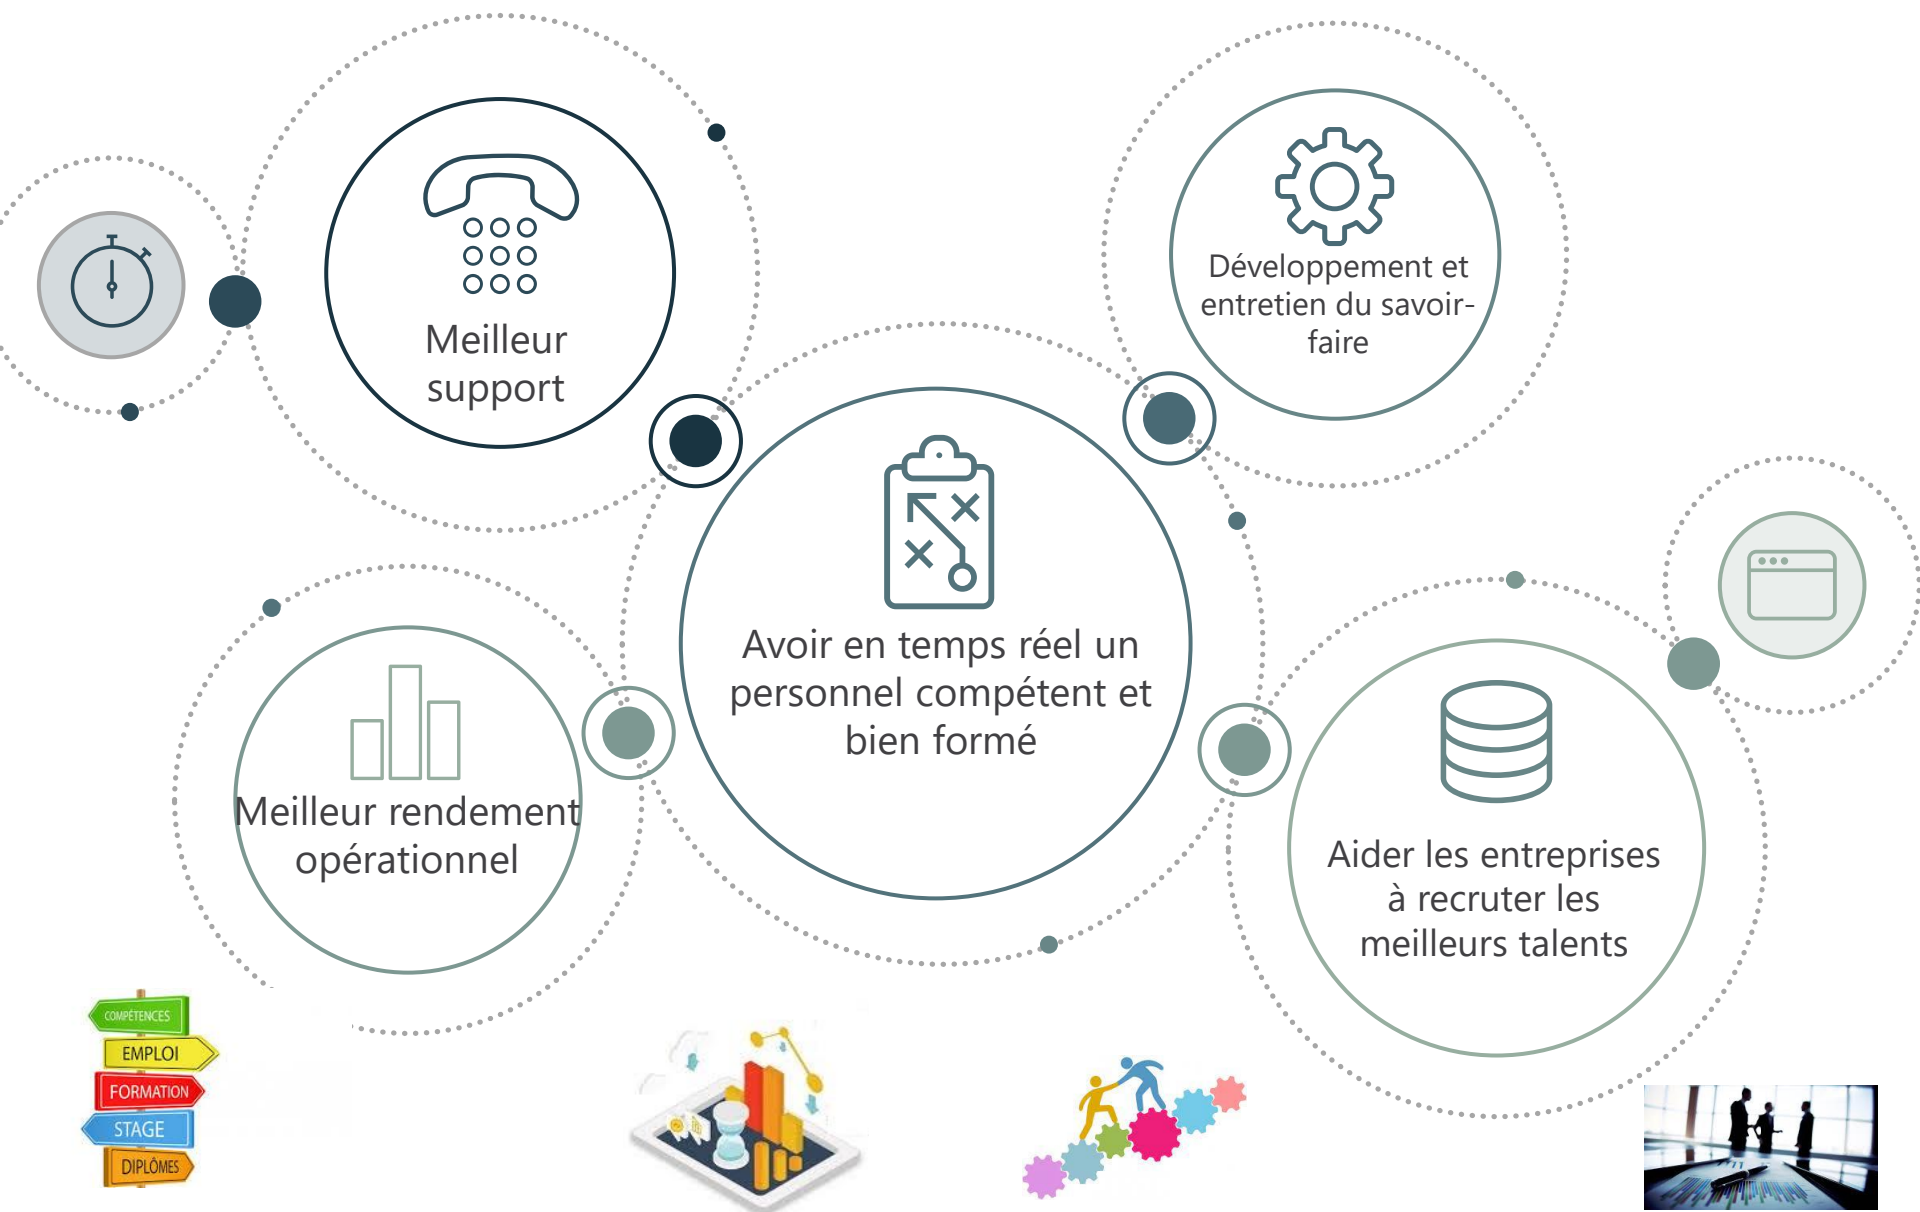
Meilleur support

Développement et entretien du savoir-faire

Avoir en temps réel un personnel compétent et bien formé

Meilleur rendement opérationnel

Aider les entreprises à recruter les meilleurs talents

COMPÉTENCES
EMPLOI
FORMATION
STAGE
DIPLÔMES